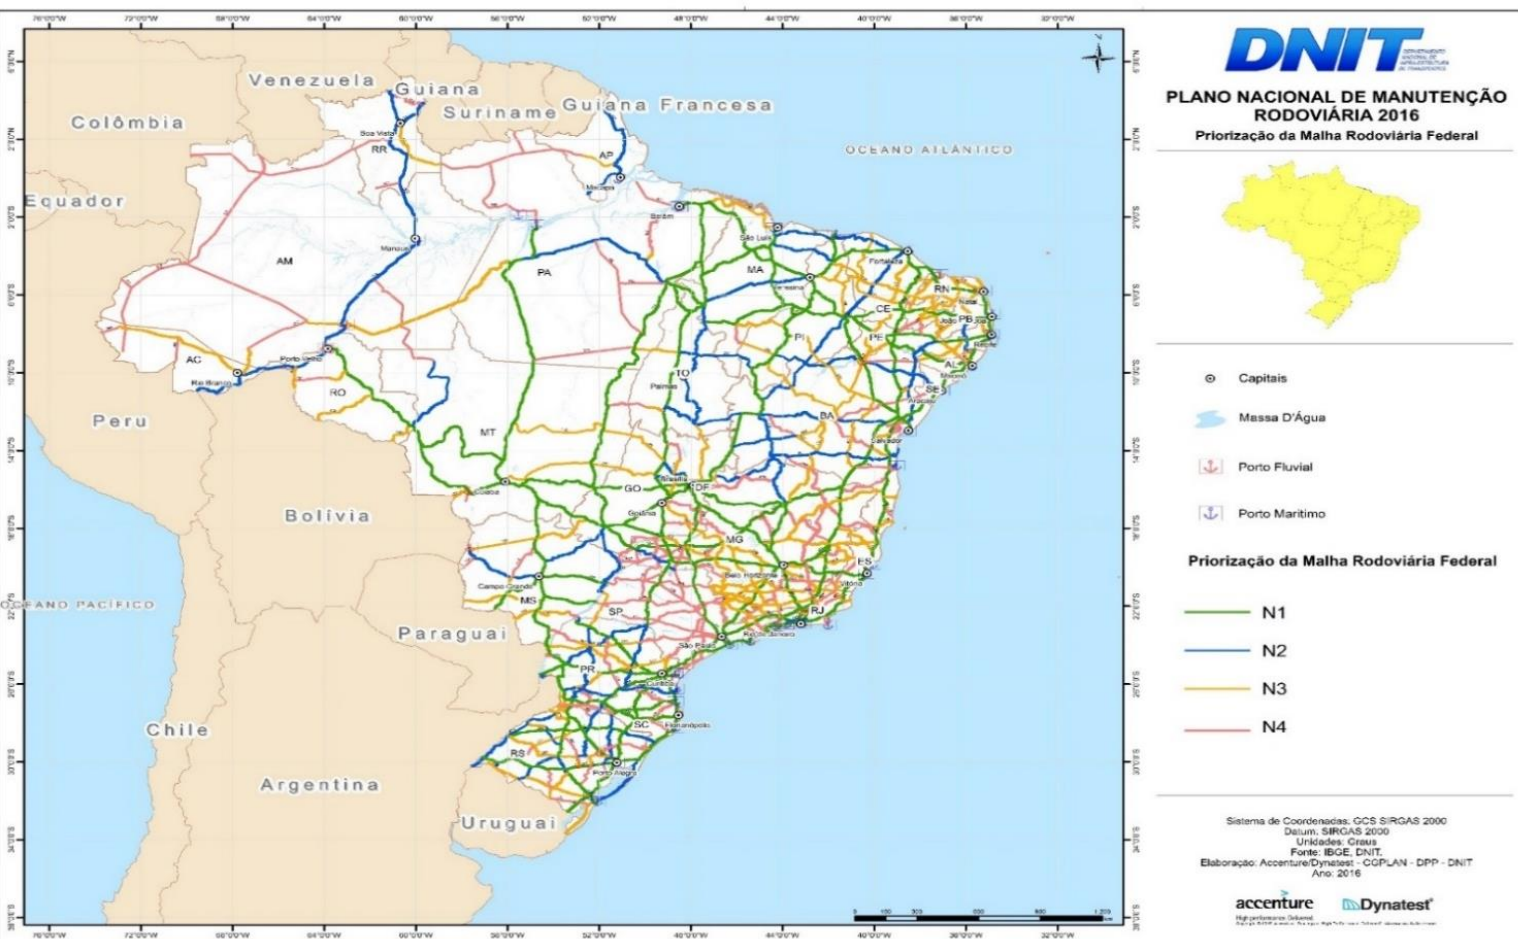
DNIT

PLANO NACIONAL DE MANUTENÇÃO RODOVIÁRIA 2016
Priorização da Malha Rodoviária Federal

Venezuela
Guiana
Suriname
Guiana Francesa
Colômbia
Equador
Peru
Bolívia
Paraguai
Chile
Argentina
Uruguai
OCEANO PACÍFICO
OCEANO ATLÂNTICO

RR
Boa Vista
AP
Macapá
AM
Manaus
PA
Belém
MA
São Luís
Teresina
Fortaleza
CE
RN
Natal
PB
João Pessoa
PE
Recife
PI
AL
Maceió
SE
Aracaju
AC
Rio Branco
Porto Velho
RO
TO
Palmas
BA
Salvador
MT
Cuiabá
GO
Goiânia
Brasília
DF
MG
Belo Horizonte
ES
Vitória
MS
Campo Grande
SP
São Paulo
RJ
Rio de Janeiro
PR
Curitiba
SC
Florianópolis
RS
Porto Alegre

Capitais
Massa D'Água
Porto Fluvial
Porto Marítimo

Priorização da Malha Rodoviária Federal
N1
N2
N3
N4

Sistema de Coordenadas: GCS SIRGAS 2000
Datum: SIRGAS 2000
Unidades: Graus
Fonte: IBGE, DNIT.
Elaboração: Accenture/Dynatest - CGPLAN - DPP - DNIT
Ano: 2016

accenture
Dynatest